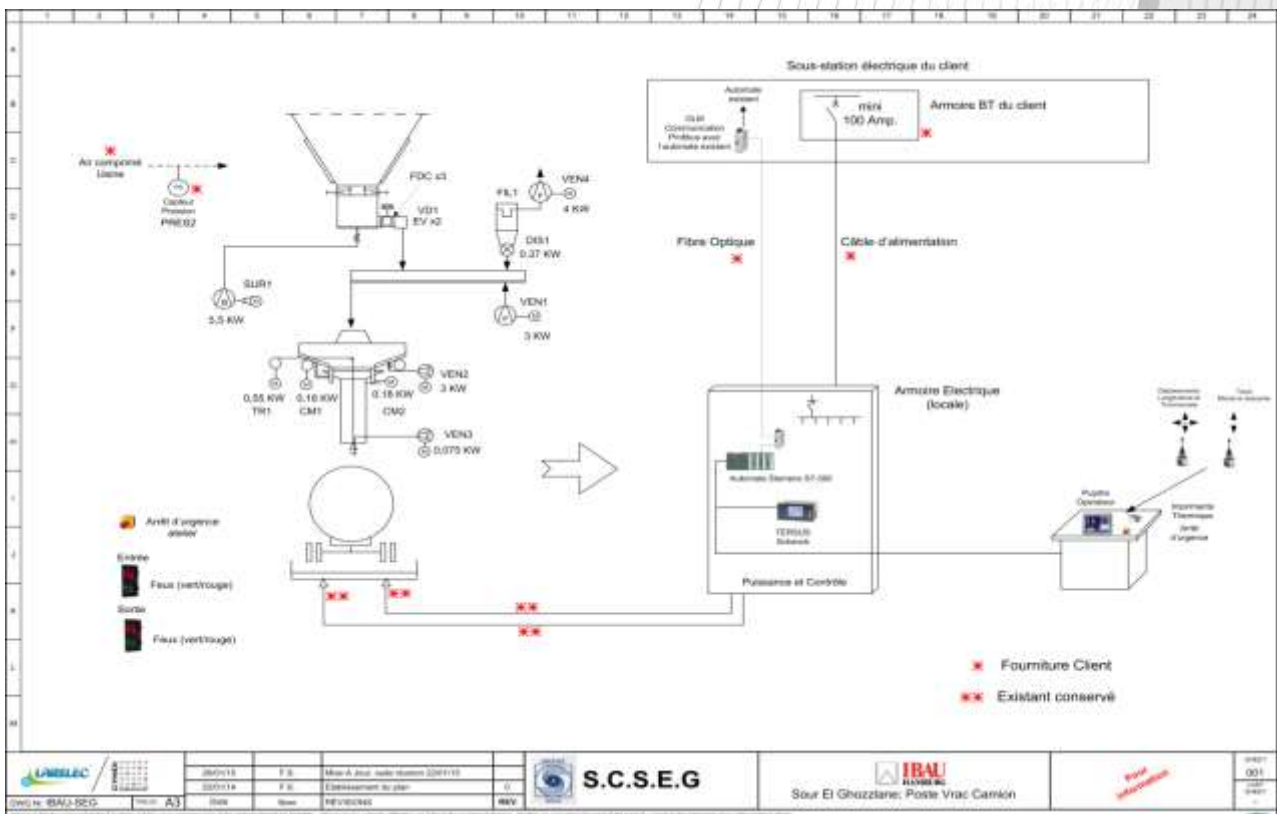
1 2 3 4 5 6 7 8 9 10 11 12 13 14 15 16 17 18 19 20 21 22 23 24

A B C D E F G H I J K L M

Sous-station électrique du client

Automate existant

GW Communication Profibus avec l'automate existant

mini 100 Amp.

Armoire BT du client

Air comprimé Usine

Capteur Pression PRES2

FDC x3

VD1 EV x2

FIL1

VEN4 4 KW

DIS1 0.37 KW

Fibre Optique

Câble d'alimentation

SUR1

5.5 KW

VEN1

3 KW

VEN2 3 KW

0.55 KW TR1

0.18 KW CM1

0.18 KW CM2

VEN3 0.075 KW

Armoire Electrique (locale)

Automate Siemens S7-300

TERMUS Schneid

Puissance et Contrôle

Pupitre Opérateur

Imprimante Thermique

Arrêt d'urgence

Arrêt d'urgence atelier

Entrée

Feux (vert/rouge)

Sortie

Feux (vert/rouge)

Fourniture Client

Existant conservé

UNISELEC

28/01/15 F.S. Mise A Jour, suite réunion 22/01/15

22/01/14 F.S. Etablissement du plan 0

DATE Nom REVISIONS REV

DWG N: IBAU-SEG A3

S.C.S.E.G

IBAU HAMBURG

Sour El Ghozlane; Poste Vrac Camion

Pour information

001